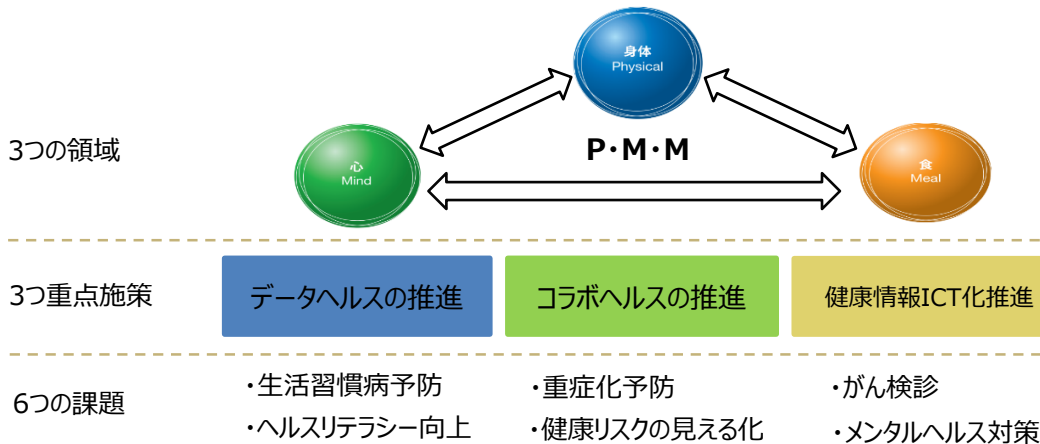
身体
Physical

3つの領域

心
Mind

P・M・M

食
Meal

3つ重点施策

データヘルスの推進

コラボヘルスの推進

健康情報ICT化推進

6つの課題

・生活習慣病予防
・ヘルスリテラシー向上

・重症化予防
・健康リスクの見える化

・がん検診
・メンタルヘルス対策